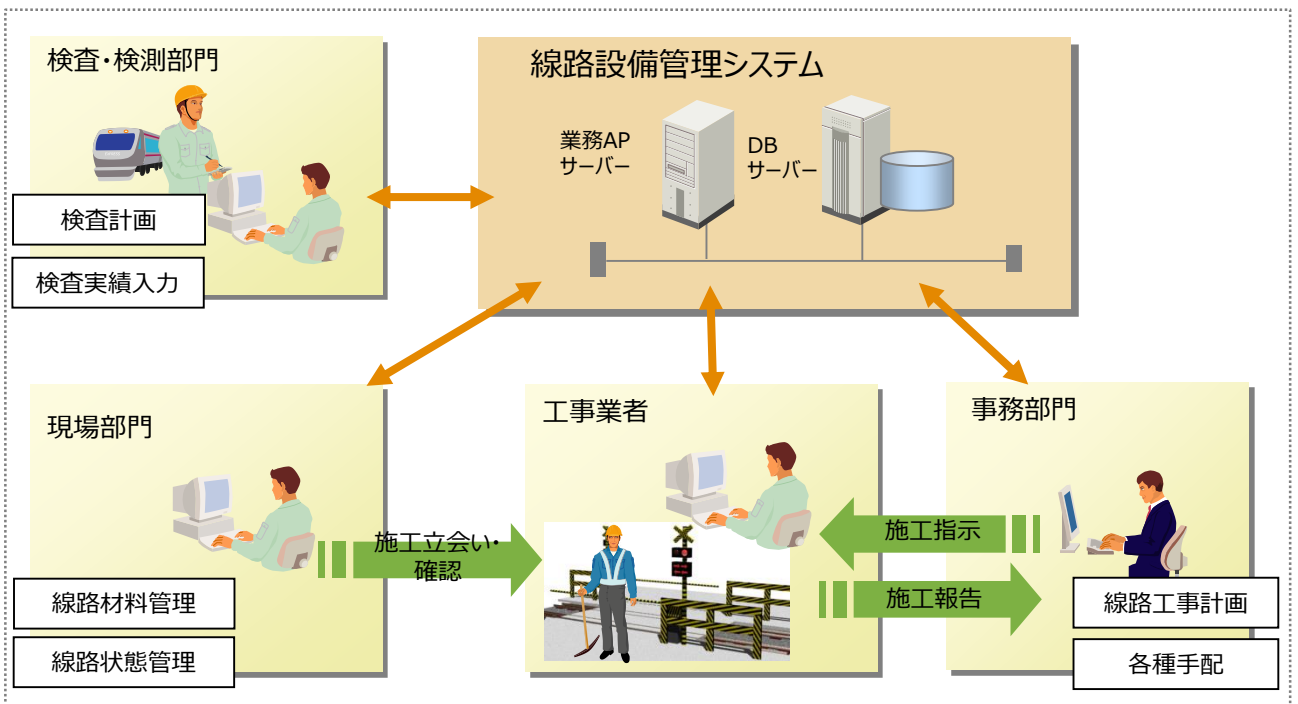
検査・検測部門

検査計画

検査実績入力

線路設備管理システム

業務AP
サーバー

DB
サーバー

現場部門

線路材料管理

線路状態管理

施工立会い・
確認

工事業者

事務部門

施工指示

施工報告

線路工事計画

各種手配